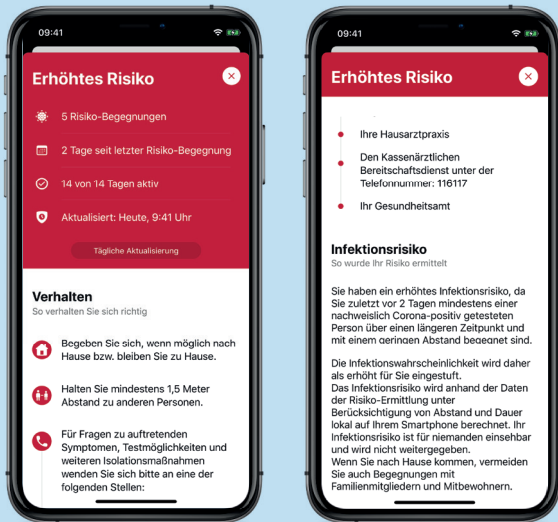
09:41

Erhöhtes Risiko

5 Risiko-Begegnungen

2 Tage seit letzter Risiko-Begegnung

14 von 14 Tagen aktiv

Aktualisiert: Heute, 9:41 Uhr

Tägliche Aktualisierung

Verhalten
So verhalten Sie sich richtig

Begeben Sie sich, wenn möglich nach Hause bzw. bleiben Sie zu Hause.

Halten Sie mindestens 1,5 Meter Abstand zu anderen Personen.

Für Fragen zu auftretenden Symptomen, Testmöglichkeiten und weiteren Isolationsmaßnahmen wenden Sie sich bitte an eine der folgenden Stellen:

09:41

Erhöhtes Risiko

Ihre Hausarztpraxis

Den Kassenärztlichen Bereitschaftsdienst unter der Telefonnummer: 116117

Ihr Gesundheitsamt

Infektionsrisiko
So wurde Ihr Risiko ermittelt

Sie haben ein erhöhtes Infektionsrisiko, da Sie zuletzt vor 2 Tagen mindestens einer nachweislich Corona-positiv getesteten Person über einen längeren Zeitpunkt und mit einem geringen Abstand begegnet sind.

Die Infektionswahrscheinlichkeit wird daher als erhöht für Sie eingestuft.
Das Infektionsrisiko wird anhand der Daten der Risiko-Ermittlung unter Berücksichtigung von Abstand und Dauer lokal auf Ihrem Smartphone berechnet. Ihr Infektionsrisiko ist für niemanden einsehbar und wird nicht weitergegeben.
Wenn Sie nach Hause kommen, vermeiden Sie auch Begegnungen mit Familienmitgliedern und Mitbewohnern.